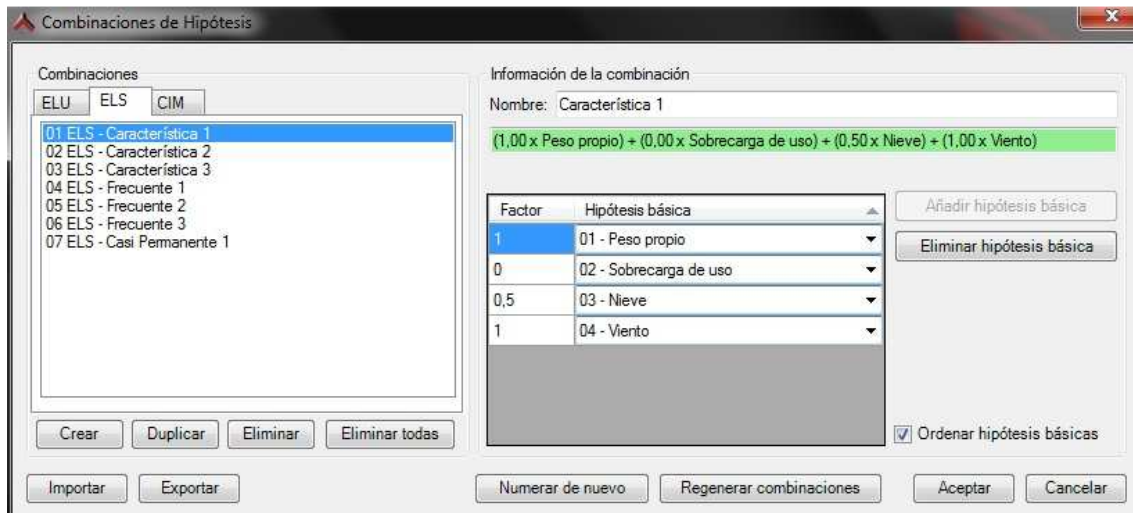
Combinaciones de Hipótesis

Combinaciones

ELU | ELS | CIM

01 ELS - Característica 1
02 ELS - Característica 2
03 ELS - Característica 3
04 ELS - Frecuente 1
05 ELS - Frecuente 2
06 ELS - Frecuente 3
07 ELS - Casi Permanente 1

Crear | Duplicar | Eliminar | Eliminar todas

Información de la combinación

Nombre: Característica 1

(1,00 x Peso propio) + (0,00 x Sobrecarga de uso) + (0,50 x Nieve) + (1,00 x Viento)

| Factor | Hipótesis básica |
|---|---|
| 1 | 01 - Peso propio |
| 0 | 02 - Sobrecarga de uso |
| 0,5 | 03 - Nieve |
| 1 | 04 - Viento |

Añadir hipótesis básica

Eliminar hipótesis básica

Ordenar hipótesis básicas

Importar | Exportar

Numerar de nuevo | Regenerar combinaciones

Aceptar | Cancelar